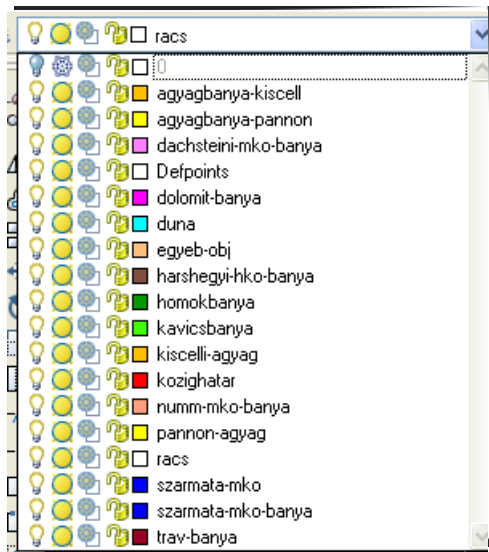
racs
0
agyagbanya-kiscell
agyagbanya-pannon
dachsteini-mko-banya
Defpoints
dolomit-banya
duna
egyeb-obj
harshegyi-hko-banya
homokbanya
kavicsbanya
kiscelli-agyag
kozighatar
numm-mko-banya
pannon-agyag
racs
szarmata-mko
szarmata-mko-banya
trav-banya